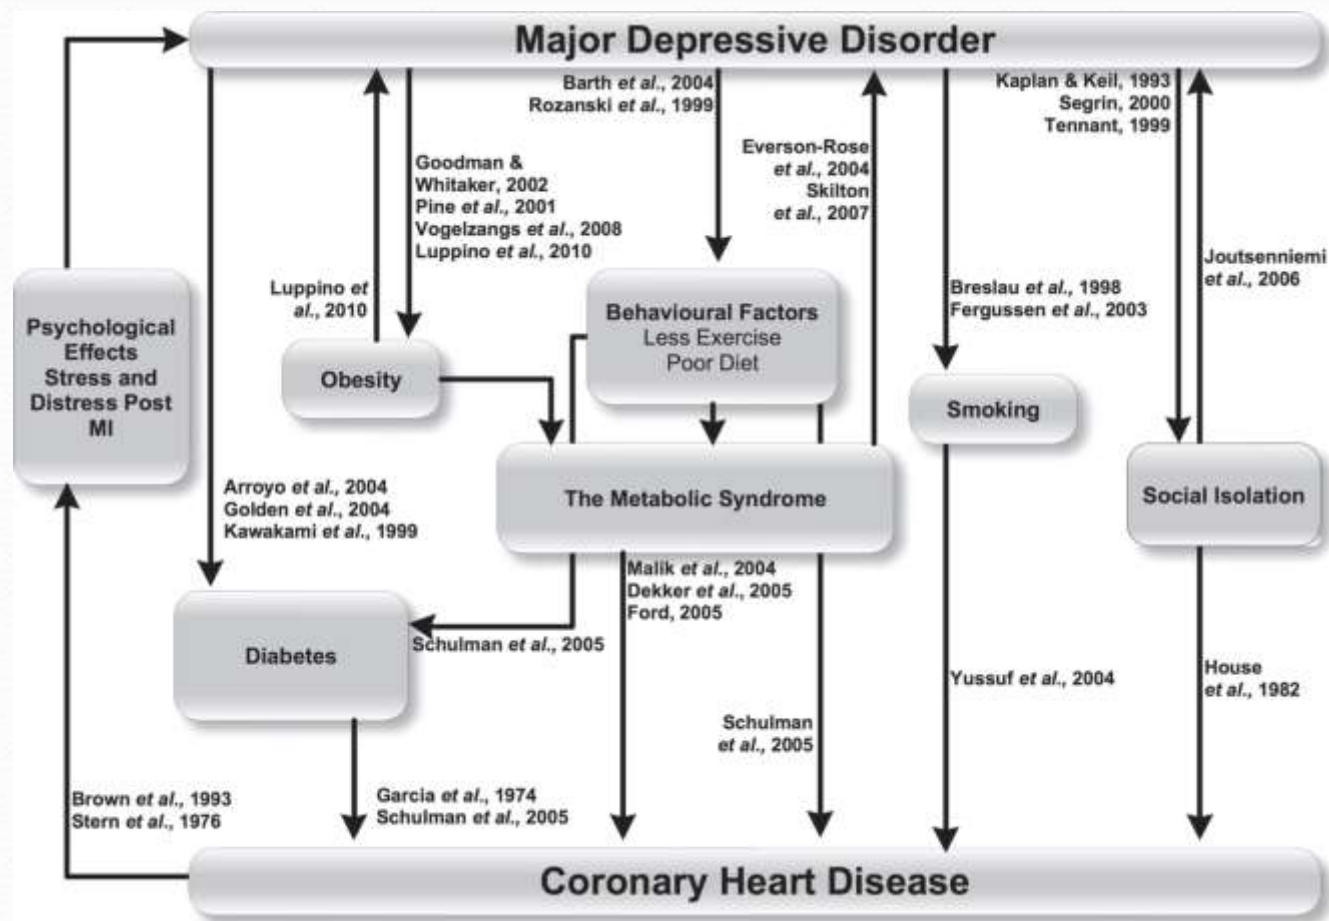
Major Depressive Disorder

Barth et al., 2004
Rozanski et al., 1999

Kaplan & Keil, 1993
Segrin, 2000
Tennant, 1999

Everson-Rose et al., 2004
Skilton et al., 2007

Goodman & Whitaker, 2002
Pine et al., 2001
Vogelzangs et al., 2008
Luppino et al., 2010

Joutsenniemi et al., 2006

Luppino et al., 2010

Breslau et al., 1998
Fergussen et al., 2003

Psychological Effects Stress and Distress Post MI

Behavioural Factors
Less Exercise
Poor Diet

Obesity

Smoking

The Metabolic Syndrome

Social Isolation

Arroyo et al., 2004
Golden et al., 2004
Kawakami et al., 1999

Malik et al., 2004
Dekker et al., 2005
Ford, 2005

Diabetes

Schulman et al., 2005

Yussuf et al., 2004

House et al., 1982

Schulman et al., 2005

Brown et al., 1993
Stern et al., 1976

Garcia et al., 1974
Schulman et al., 2005

Coronary Heart Disease